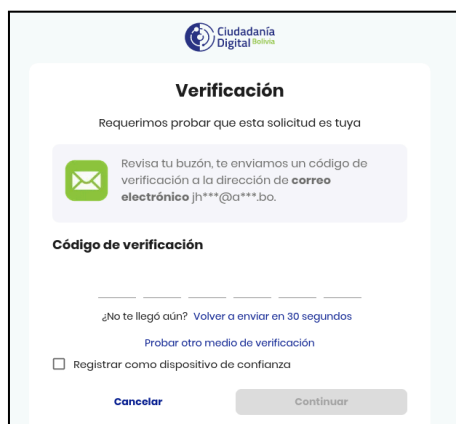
Ciudadanía Digital Bolivia

Verificación

Requerimos probar que esta solicitud es tuya

Revisa tu buzón, te enviamos un código de verificación a la dirección de **correo electrónico** jh***@a***.bo.

Código de verificación

¿No te llegó aún? Volver a enviar en 30 segundos

Probar otro medio de verificación

Registrar como dispositivo de confianza

Cancelar

Continuar